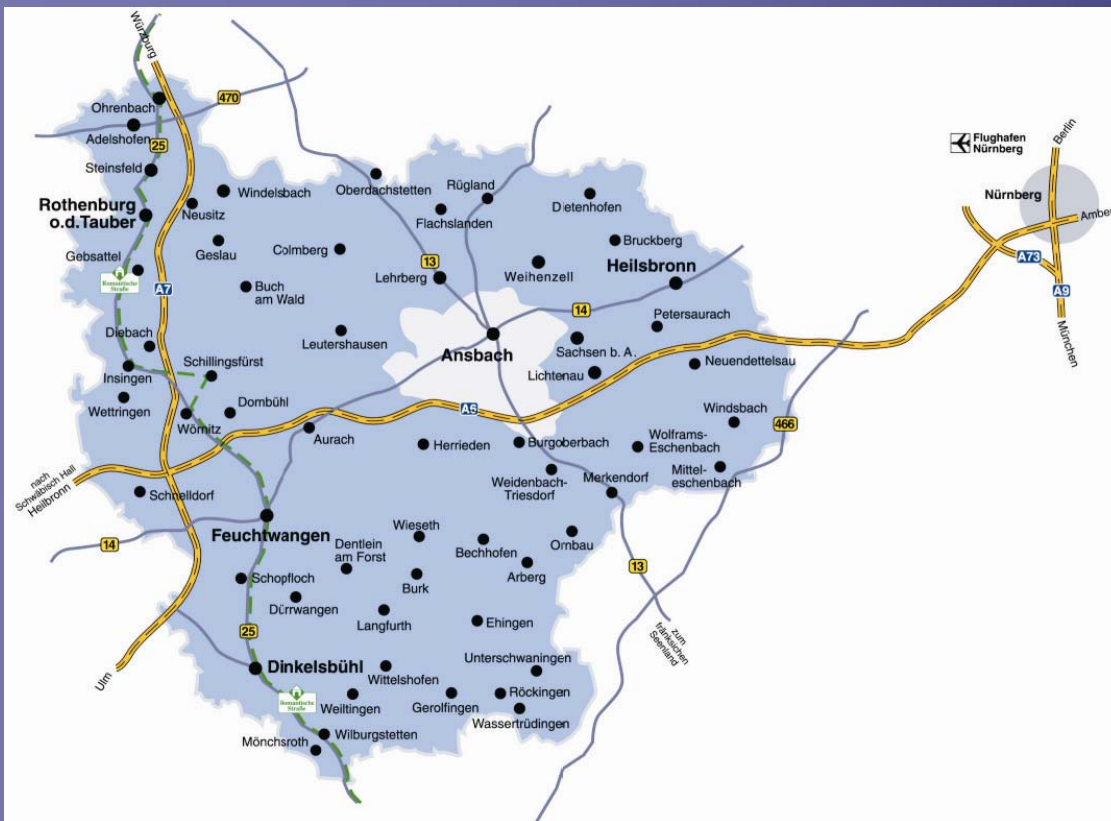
Würzburg
470
Ohrenbach
Adelshofen
25
Steinsfeld
Rothenburg o.d.Tauber
Neusitz
Windelsbach
Oberdachstetten
Rügland
Flachslanden
Dietenhofen
Flughafen Nürnberg
Berlin
Nürnberg
Amberg
Gebsattel
Romantische Straße
Geslau
Colmberg
13
Lehrberg
Weihenzell
Bruckberg
Heilsbronn
A73
A9
A7
Buch am Wald
14
Petersaurach
Diebach
Leutershausen
Ansbach
Sachsen b. A.
München
Schillingsfürst
Insingen
Lichtenau
Neuendettelsau
Wettringen
Dombühl
A6
Windsbach
Wörnitz
Aurach
Herrieden
Burgoberbach
Wolframs-Eschenbach
466
nach Schwäbisch Hall Heilbronn
Weidenbach-Triesdorf
Merkendorf
Mitteleschenbach
Schnelldorf
Feuchtwangen
Wieseth
14
Dentlein am Forst
Bechhofen
Ornbau
Schopfloch
Burk
Arberg
13
Dürrwangen
Langfurth
Ehingen
zum fränkischen Seenland
25
Dinkelsbühl
Unterschwaningen
Wittelshofen
Ulm
Romantische Straße
Weiltingen
Gerolfingen
Röckingen
Wassertrüdingen
Mönchsroth
Wilburgstetten